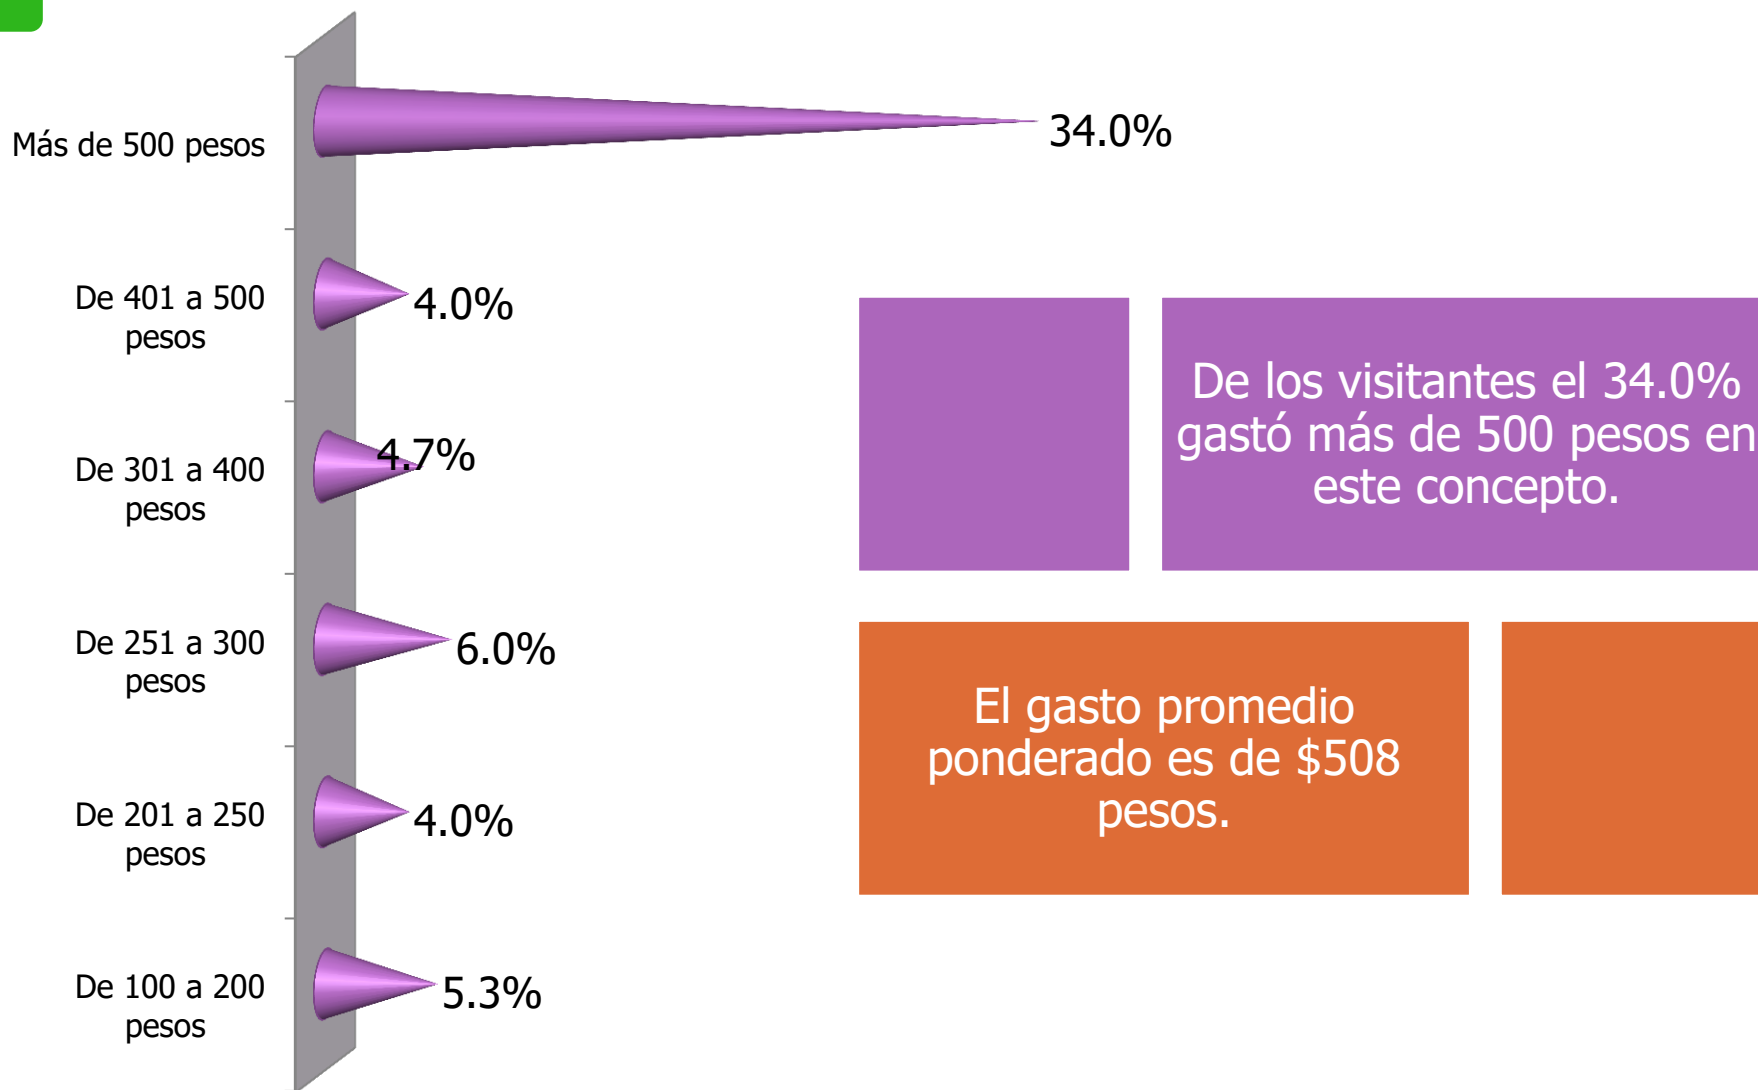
Más de 500 pesos
34.0%

De 401 a 500 pesos
4.0%

De 301 a 400 pesos
4.7%

De 251 a 300 pesos
6.0%

De 201 a 250 pesos
4.0%

De 100 a 200 pesos
5.3%

De los visitantes el 34.0% gastó más de 500 pesos en este concepto.

El gasto promedio ponderado es de $508 pesos.